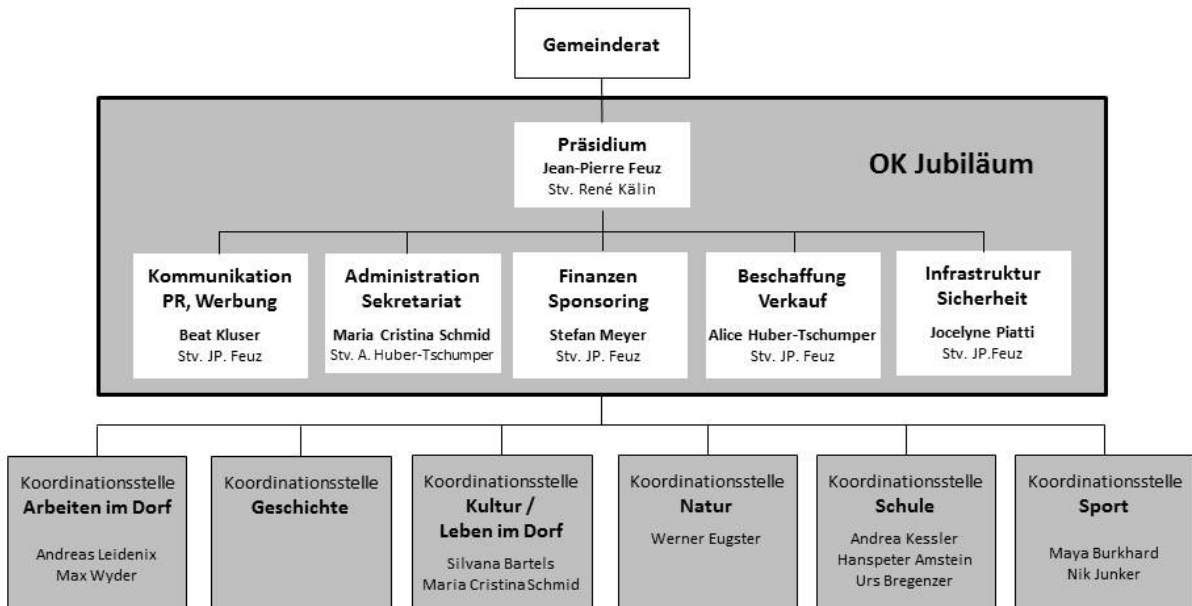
Gemeinderat

Präsidium
Jean-Pierre Feuz
Stv. René Kälin

OK Jubiläum

Kommunikation
PR, Werbung
Beat Kluser
Stv. JP. Feuz

Administration
Sekretariat
Maria Cristina Schmid
Stv. A. Huber-Tschumper

Finanzen
Sponsoring
Stefan Meyer
Stv. JP. Feuz

Beschaffung
Verkauf
Alice Huber-Tschumper
Stv. JP. Feuz

Infrastruktur
Sicherheit
Jocelyne Piatti
Stv. JP.Feuz

Koordinationsstelle
Arbeiten im Dorf
Andreas Leidenix
Max Wyder

Koordinationsstelle
Geschichte

Koordinationsstelle
Kultur /
Leben im Dorf
Silvana Bartels
Maria Cristina Schmid

Koordinationsstelle
Natur
Werner Eugster

Koordinationsstelle
Schule
Andrea Kessler
Hanspeter Amstein
Urs Bregenzer

Koordinationsstelle
Sport
Maya Burkhard
Nik Junker